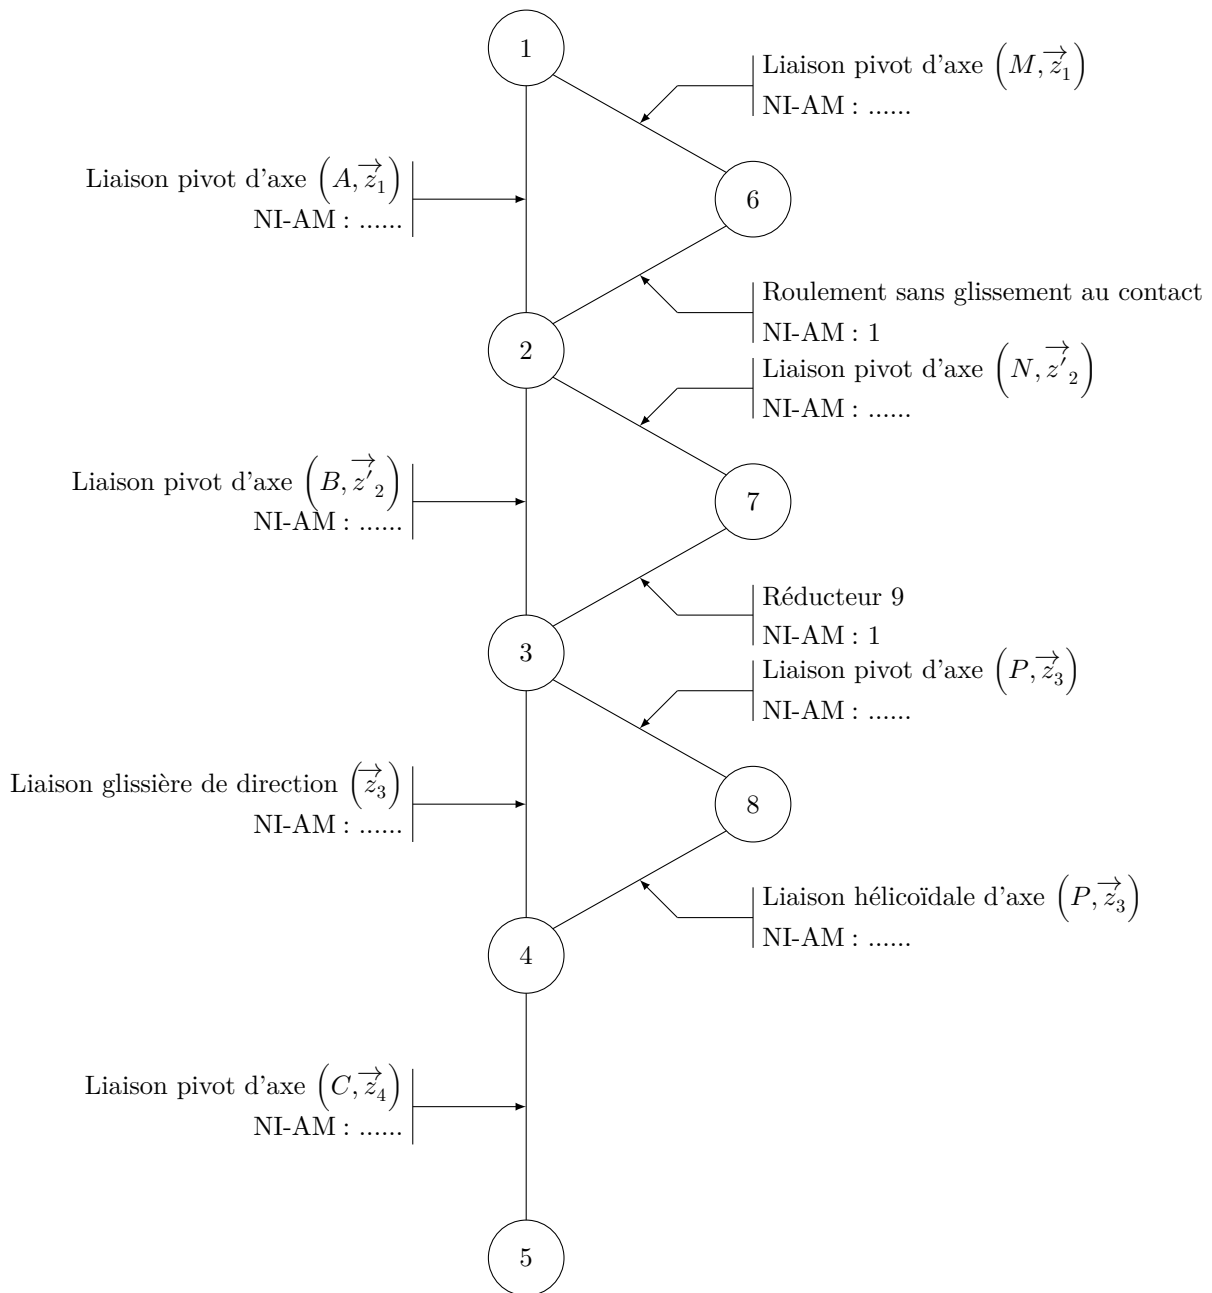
1

Liaison pivot d'axe $\left(M,\overrightarrow{z_1}\right)$
NI-AM : ......

Liaison pivot d'axe $\left(A,\overrightarrow{z_1}\right)$
NI-AM : ......

6

Roulement sans glissement au contact
NI-AM : 1

2

Liaison pivot d'axe $\left(N,\overrightarrow{z'}_2\right)$
NI-AM : ......

Liaison pivot d'axe $\left(B,\overrightarrow{z'}_2\right)$
NI-AM : ......

7

Réducteur 9
NI-AM : 1

3

Liaison pivot d'axe $\left(P,\overrightarrow{z_3}\right)$
NI-AM : ......

Liaison glissière de direction $\left(\overrightarrow{z_3}\right)$
NI-AM : ......

8

Liaison hélicoïdale d'axe $\left(P,\overrightarrow{z_3}\right)$
NI-AM : ......

4

Liaison pivot d'axe $\left(C,\overrightarrow{z_4}\right)$
NI-AM : ......

5